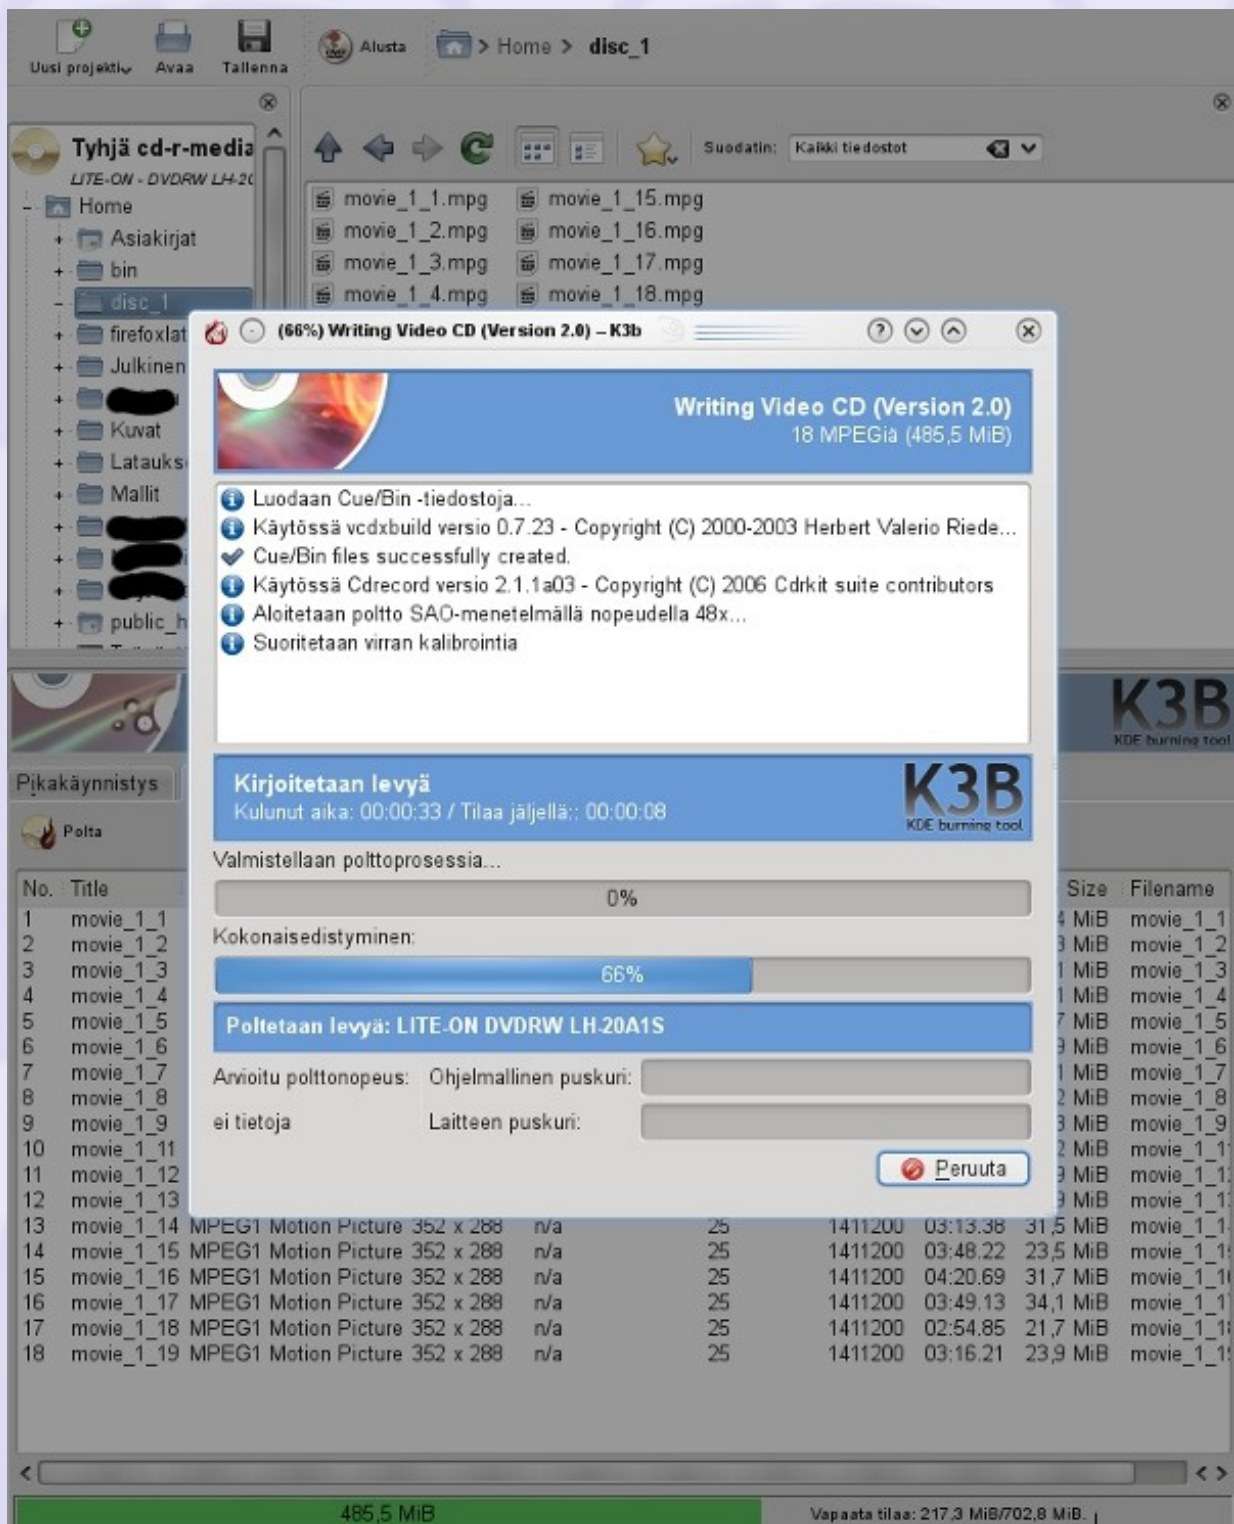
Uusi projekti Avaa Tallenna Alusta Home > disc_1

Tyhjä cd-r-media
LITE-ON - DVDRW LH-2(

Home
Asiakirjat
bin
disc_1
firefoxlat
Julkinen
Kuvat
Latauks
Mallit
public_h

Suodatin: Kaikki tiedostot

movie_1_1.mpg
movie_1_2.mpg
movie_1_3.mpg
movie_1_4.mpg
movie_1_15.mpg
movie_1_16.mpg
movie_1_17.mpg
movie_1_18.mpg

(66%) Writing Video CD (Version 2.0) – K3b

Writing Video CD (Version 2.0)
18 MPEGiä (485,5 MiB)

Luodaan Cue/Bin -tiedostoja...
Käytössä vcdxbuild versio 0.7.23 - Copyright (C) 2000-2003 Herbert Valerio Riede...
Cue/Bin files successfully created.
Käytössä Cdrecord versio 2.1.1a03 - Copyright (C) 2006 Cdrkit suite contributors
Aloitetaan poltto SAO-menetelmällä nopeudella 48x...
Suoritetaan virran kalibrointia

Kirjoitetaan levyä
Kulunut aika: 00:00:33 / Tilaa jäljellä:: 00:00:08
K3B
KDE burning tool

Valmistellaan polttoprosessia...
0%
Kokonaisedistyminen:
66%
Poltetaan levyä: LITE-ON DVDRW LH-20A1S
Arvioitu polttonopeus: Ohjelmallinen puskuri:
ei tietoja Laitteen puskuri:
Peruuta

K3B
KDE burning tool
Pikakäynnistys
Polta

| No. | Title | | | | | | Size | Filename |
|---|---|---|---|---|---|---|---|---|
| 1 | movie_1_1 | | | | | | 4 MiB | movie_1_1 |
| 2 | movie_1_2 | | | | | | 3 MiB | movie_1_2 |
| 3 | movie_1_3 | | | | | | 1 MiB | movie_1_3 |
| 4 | movie_1_4 | | | | | | 1 MiB | movie_1_4 |
| 5 | movie_1_5 | | | | | | 7 MiB | movie_1_5 |
| 6 | movie_1_6 | | | | | | 9 MiB | movie_1_6 |
| 7 | movie_1_7 | | | | | | 1 MiB | movie_1_7 |
| 8 | movie_1_8 | | | | | | 2 MiB | movie_1_8 |
| 9 | movie_1_9 | | | | | | 3 MiB | movie_1_9 |
| 10 | movie_1_11 | | | | | | 2 MiB | movie_1_1 |
| 11 | movie_1_12 | | | | | | 9 MiB | movie_1_1 |
| 12 | movie_1_13 | | | | | | 9 MiB | movie_1_1 |
| 13 | movie_1_14 | MPEG1 Motion Picture 352 x 288 | n/a | 25 | 1411200 | 03:13.38 | 31,5 MiB | movie_1_1 |
| 14 | movie_1_15 | MPEG1 Motion Picture 352 x 288 | n/a | 25 | 1411200 | 03:48.22 | 23,5 MiB | movie_1_1 |
| 15 | movie_1_16 | MPEG1 Motion Picture 352 x 288 | n/a | 25 | 1411200 | 04:20.69 | 31,7 MiB | movie_1_1 |
| 16 | movie_1_17 | MPEG1 Motion Picture 352 x 288 | n/a | 25 | 1411200 | 03:49.13 | 34,1 MiB | movie_1_1 |
| 17 | movie_1_18 | MPEG1 Motion Picture 352 x 288 | n/a | 25 | 1411200 | 02:54.85 | 21,7 MiB | movie_1_1 |
| 18 | movie_1_19 | MPEG1 Motion Picture 352 x 288 | n/a | 25 | 1411200 | 03:16.21 | 23,9 MiB | movie_1_1 |

485,5 MiB
Vapaata tilaa: 217,3 MiB/702,8 MiB.